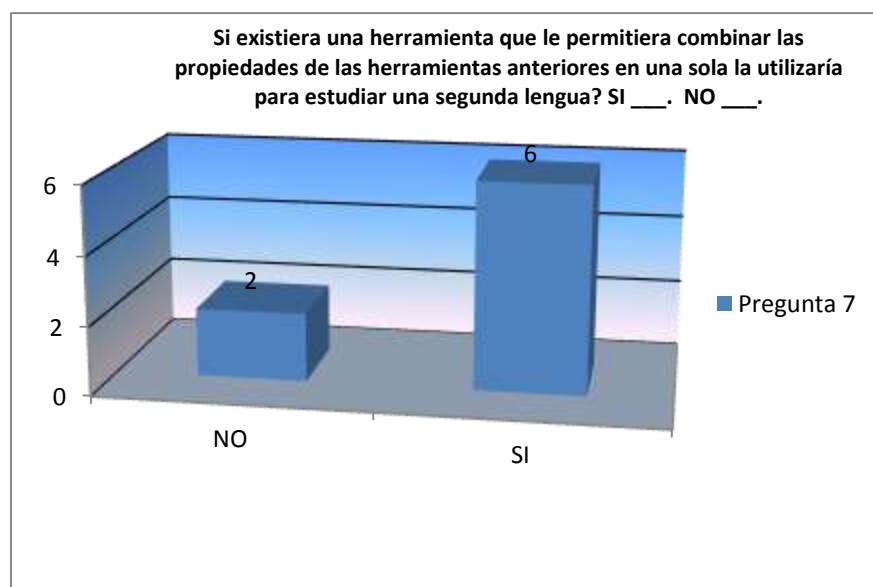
Si existiera una herramienta que le permitiera combinar las propiedades de las herramientas anteriores en una sola la utilizaría para estudiar una segunda lengua? SI ___. NO ___.

6
4
2
0

2
6

NO
SI

Pregunta 7